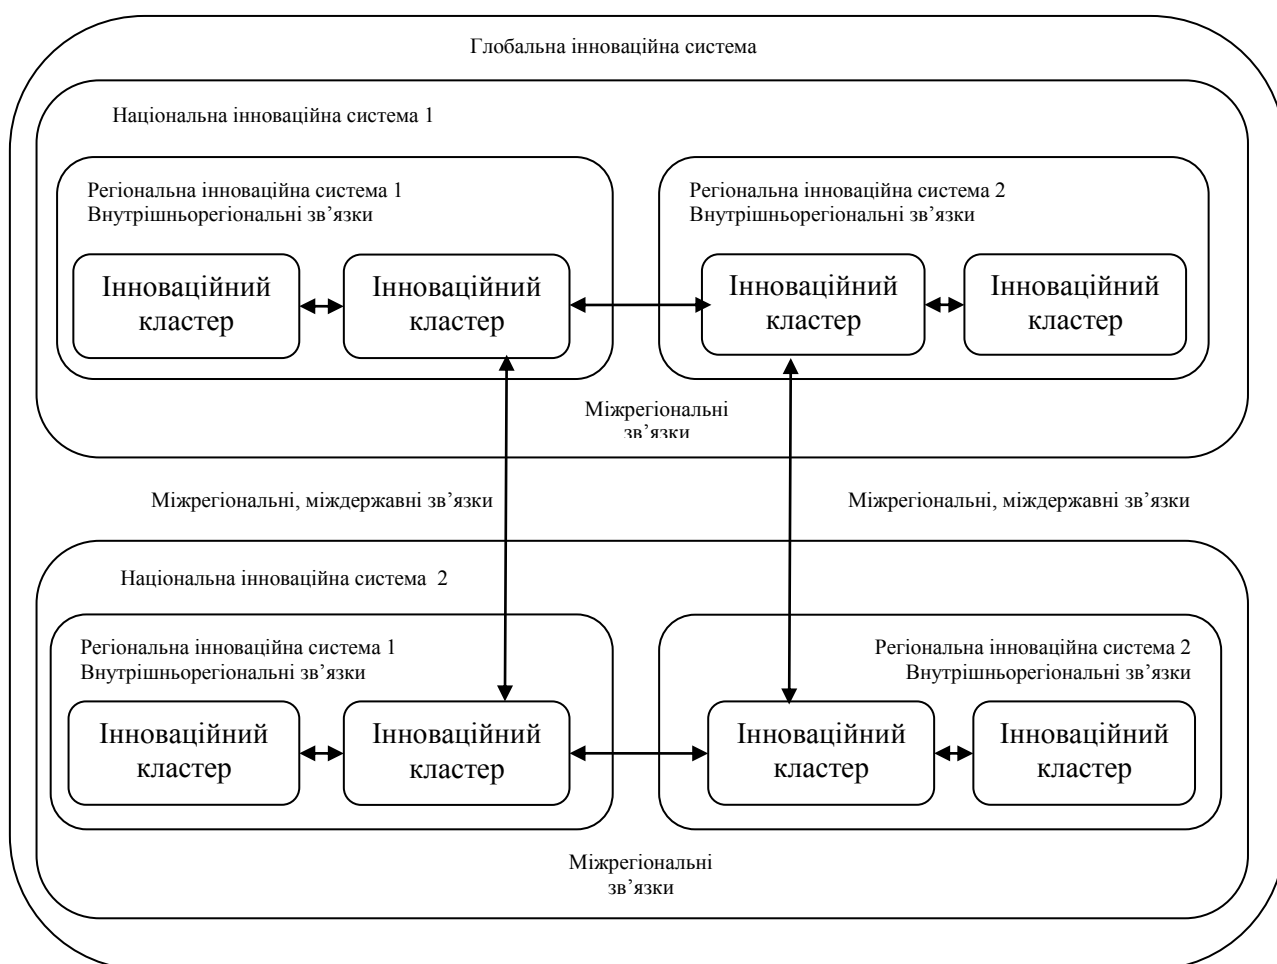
Глобальна інноваційна система

Національна інноваційна система 1

Регіональна інноваційна система 1
Внутрішньорегіональні зв'язки

Інноваційний кластер

Інноваційний кластер

Регіональна інноваційна система 2
Внутрішньорегіональні зв'язки

Інноваційний кластер

Інноваційний кластер

Міжрегіональні зв'язки

Міжрегіональні, міждержавні зв'язки

Міжрегіональні, міждержавні зв'язки

Національна інноваційна система 2

Регіональна інноваційна система 1
Внутрішньорегіональні зв'язки

Інноваційний кластер

Інноваційний кластер

Регіональна інноваційна система 2
Внутрішньорегіональні зв'язки

Інноваційний кластер

Інноваційний кластер

Міжрегіональні зв'язки